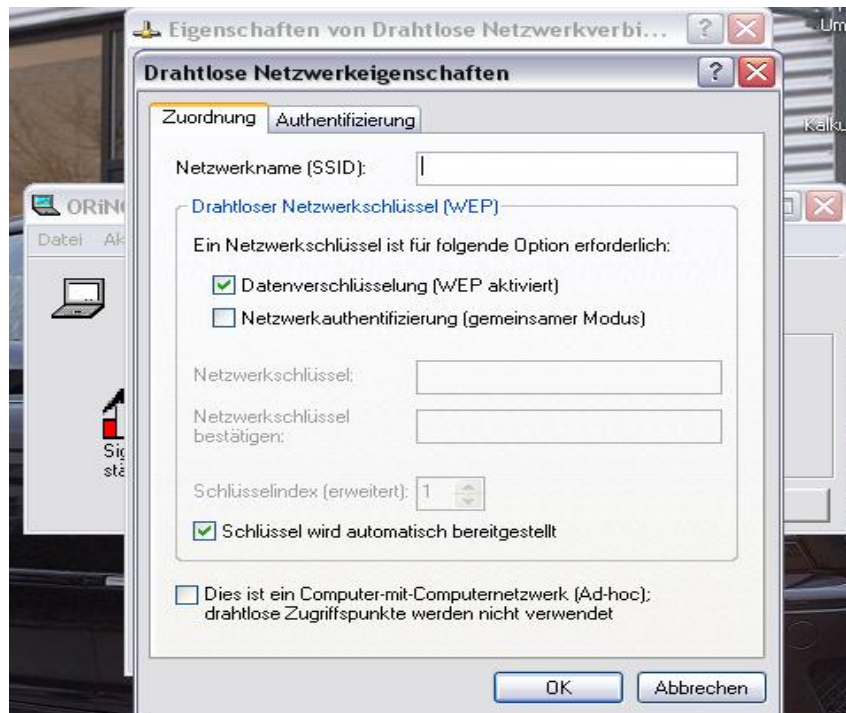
Eigenschaften von Drahtlose Netzwerkverbi...

Um

Kalku

Drahtlose Netzwerkeigenschaften

Zuordnung Authentifizierung

Netzwerkname (SSID):

Drahtloser Netzwerkschlüssel (WEP)

Ein Netzwerkschlüssel ist für folgende Option erforderlich:

Datenverschlüsselung (WEP aktiviert)

Netzwerkauthentifizierung (gemeinsamer Modus)

Netzwerkschlüssel:

Netzwerkschlüssel bestätigen:

Schlüsselindex (erweitert): 1

Schlüssel wird automatisch bereitgestellt

Dies ist ein Computer-mit-Computernetzwerk (Ad-hoc); drahtlose Zugriffspunkte werden nicht verwendet

OK Abbrechen

ORiN

Datei Ak

Sig

stä